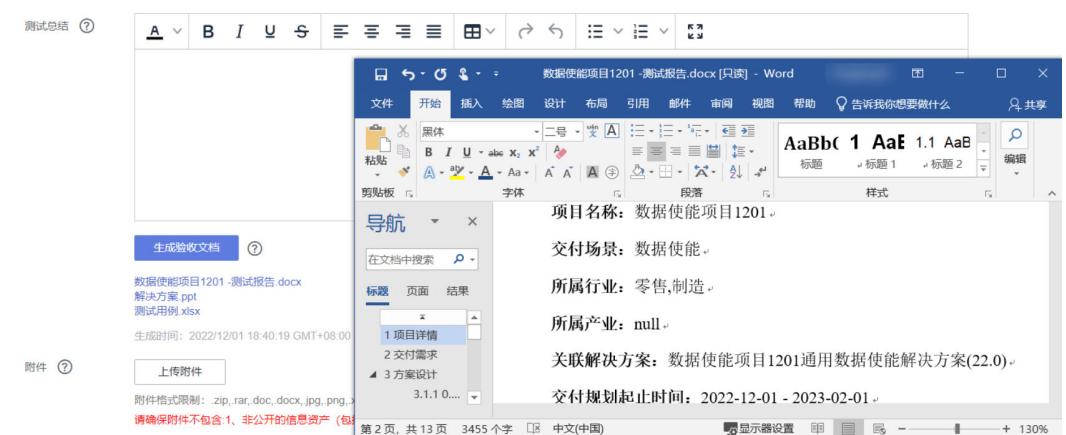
测试总结 ⑦

A B I U S

生成验收文档 ⑦

数据使能项目1201 -测试报告.docx
解决方案.ppt
测试用例.xlsx

生成时间：2022/12/01 18:40:19 GMT+08:00

附件 ⑦

上传附件

附件格式限制：.zip,.rar,.doc,.docx,.jpg,.png,.x

请确保附件不包含:1、非公开的信息资产（包

数据使能项目1201 -测试报告.docx [只读] - Word

文件 开始 插入 绘图 设计 布局 引用 邮件 审阅 视图 帮助 告诉我你想要做什么 共享

粘贴 黑体 二号 AaBbC 1 AaE 1.1 AaB 标题 标题 1 标题 2 编辑

剪贴板 字体 段落 样式

导航

在文档中搜索

标题 页面 结果

1 项目详情
2 交付需求
3 方案设计
3.1.1 0...

项目名称：数据使能项目1201

交付场景：数据使能

所属行业：零售,制造

所属产业：null

关联解决方案：数据使能项目1201通用数据使能解决方案(22.0)

交付规划起止时间：2022-12-01 - 2023-02-01

第 2 页，共 13 页 3455 个字 中文(中国) 显示器设置 130%